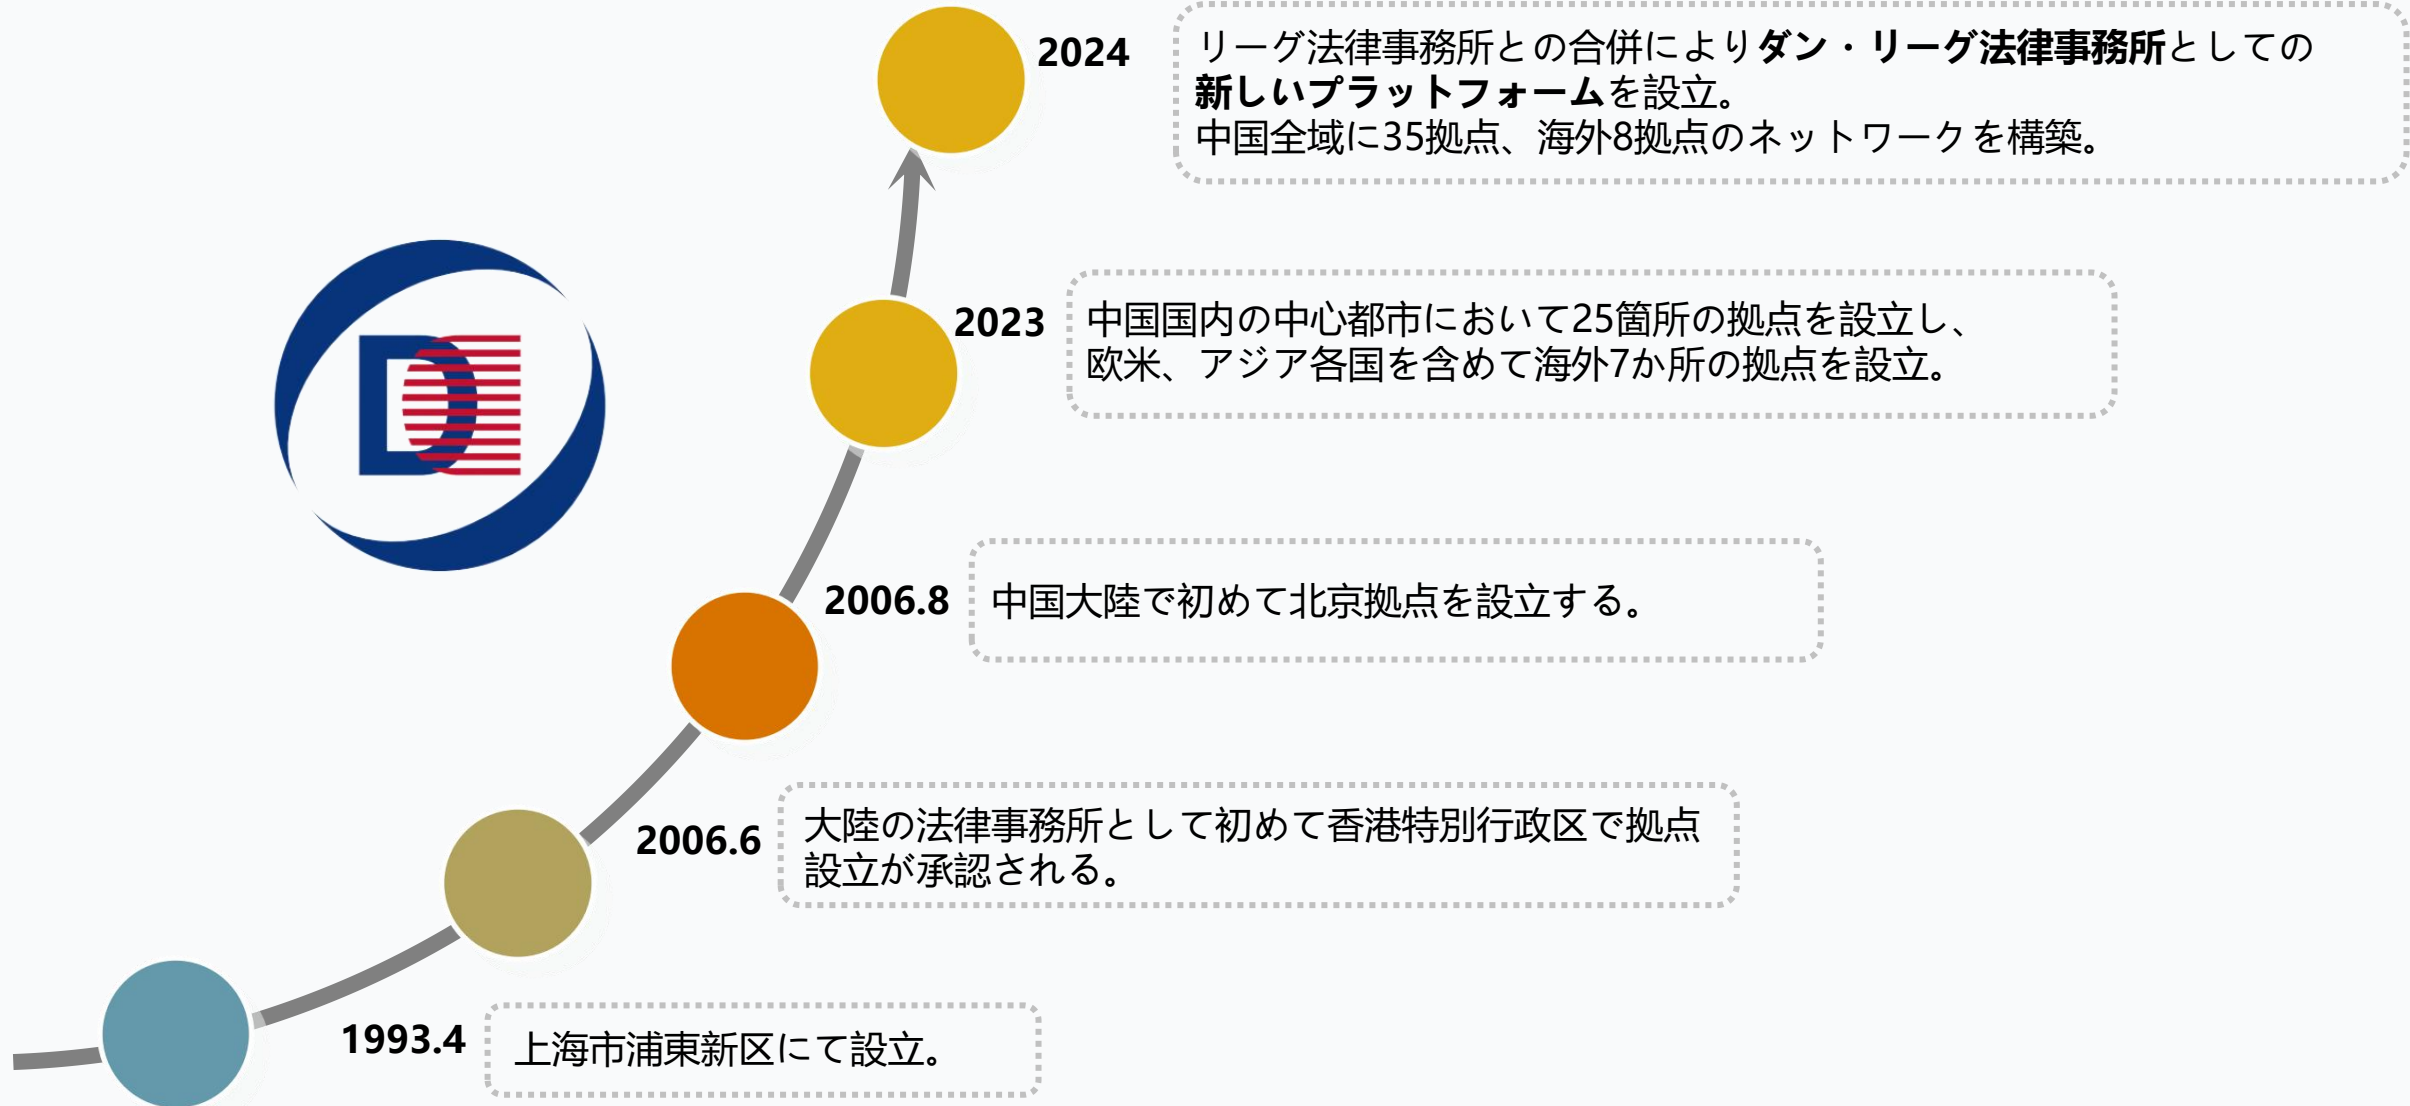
2024
リーグ法律事務所との合併によりダン・リーグ法律事務所としての新しいプラットフォームを設立。
中国全域に35拠点、海外8拠点のネットワークを構築。

2023
中国国内の中心都市において25箇所の拠点を設立し、欧米、アジア各国を含めて海外7か所の拠点を設立。

2006.8
中国大陸で初めて北京拠点を設立する。

2006.6
大陸の法律事務所として初めて香港特別行政区で拠点設立が承認される。

1993.4
上海市浦東新区にて設立。